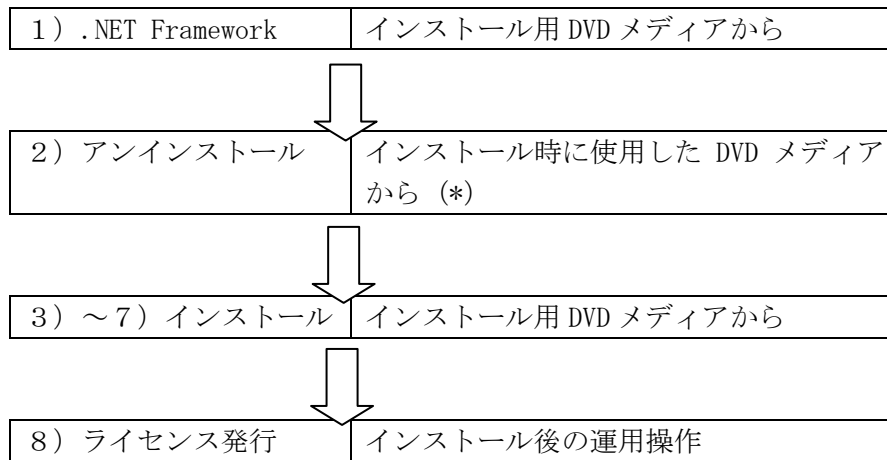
| 1）.NET Framework | インストール用 DVD メディアから |
|---|---|

| 2）アンインストール | インストール時に使用した DVD メディアから（*） |
|---|---|

| 3）～7）インストール | インストール用 DVD メディアから |
|---|---|

| 8）ライセンス発行 | インストール後の運用操作 |
|---|---|